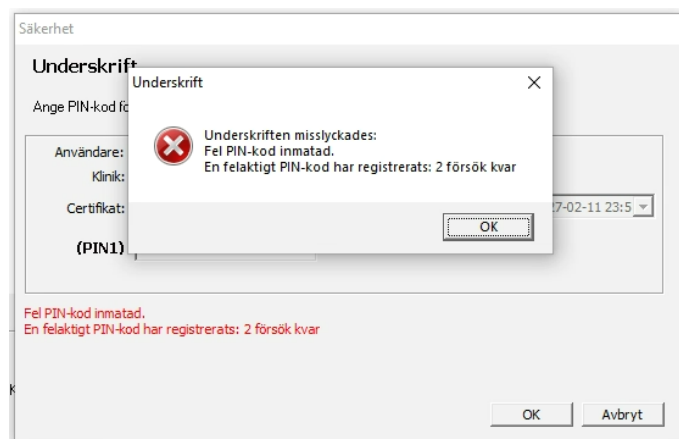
Säkerhet

Underskrift

Ange PIN-kod fö

Användare:

Klinik:

Certifikat:

(PIN1)

Underskrift

Underskriften misslyckades:
Fel PIN-kod inmatad.
En felaktigt PIN-kod har registrerats: 2 försök kvar

OK

27-02-11 23:5

Fel PIN-kod inmatad.
En felaktigt PIN-kod har registrerats: 2 försök kvar

OK

Avbryt